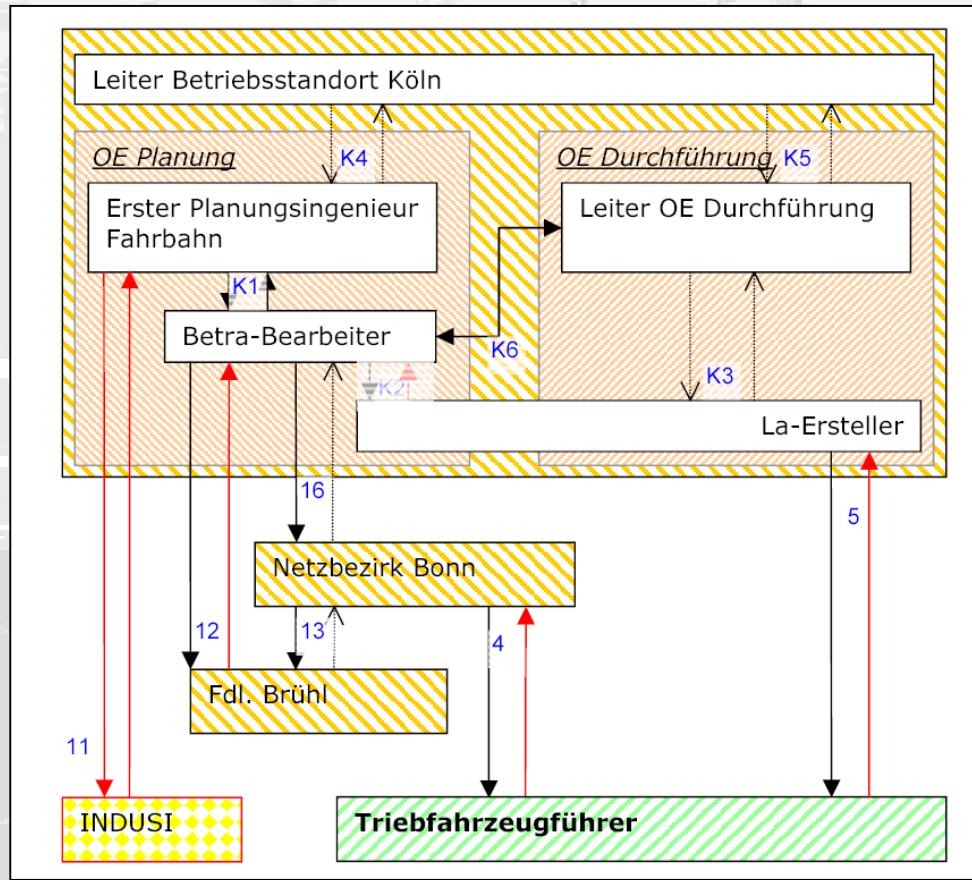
Leiter Betriebsstandort Köln

OE Planung

K4

Erster Planungsingenieur Fahrbahn

K1

Betra-Bearbeiter

K2

OE Durchführung

K5

Leiter OE Durchführung

K6

K3

La-Ersteller

16

5

Netzbezirk Bonn

12

13

4

Fdl. Brühl

11

INDUSI

Triebfahrzeugführer